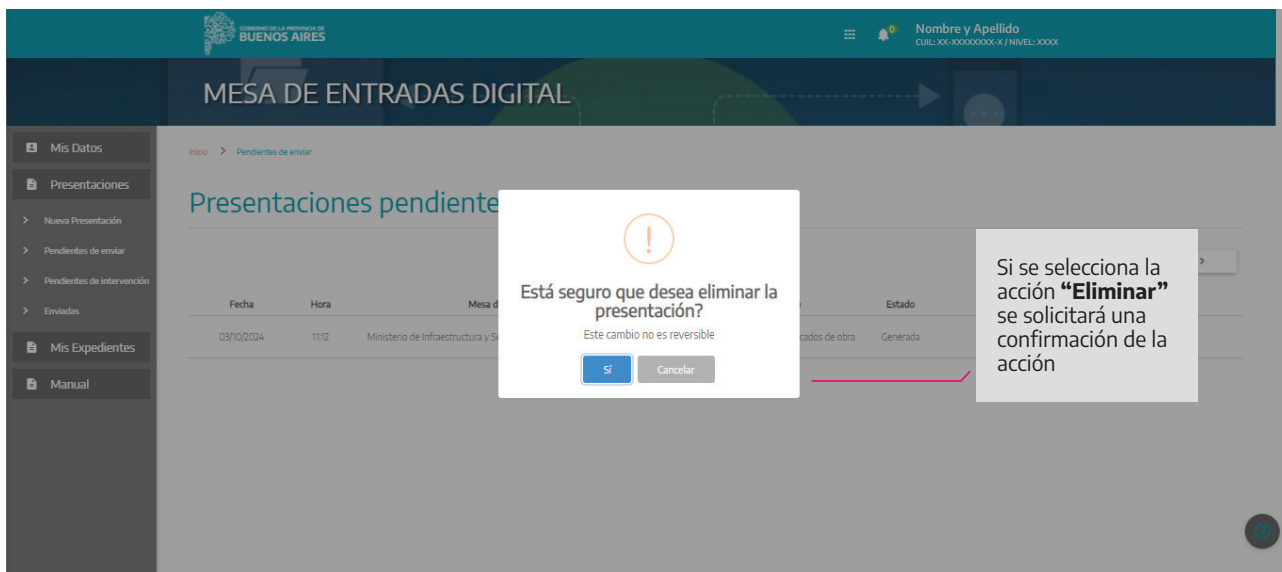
GOBIERNO DE LA PROVINCIA DE BUENOS AIRES

0

Nombre y Apellido
CUIL: XX-XXXXXXXX-X / NIVEL: XXXX

MESA DE ENTRADAS DIGITAL

Mis Datos
Presentaciones
> Nueva Presentación
> Pendientes de enviar
> Pendientes de intervención
> Enviadas
Mis Expedientes
Manual

Inicio > Pendientes de enviar

Presentaciones pendiente

| Fecha | Hora | Mesa d | | Estado |
|---|---|---|---|---|
| 03/10/2024 | 11:12 | Ministerio de Infraestructura y Se | cados de obra | Generada |

!

Está seguro que desea eliminar la presentación?

Este cambio no es reversible

Sí
Cancelar

Si se selecciona la acción **"Eliminar"** se solicitará una confirmación de la acción